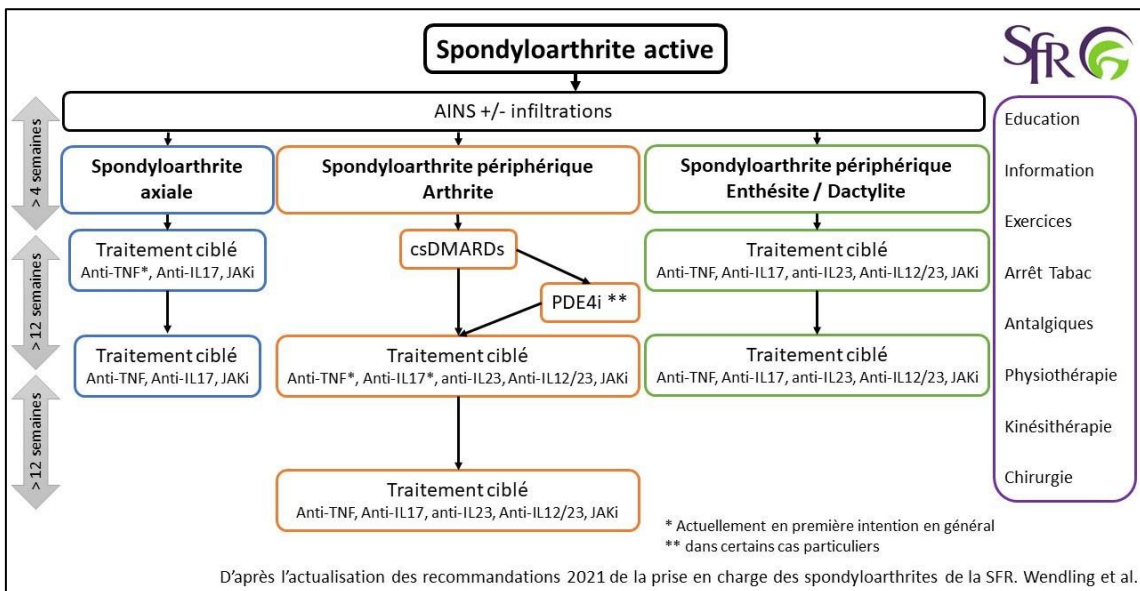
Spondyloarthrite active

SFR

AINS +/- infiltrations

> 4 semaines

> 12 semaines

> 12 semaines

Spondyloarthrite axiale

Spondyloarthrite périphérique Arthrite

Spondyloarthrite périphérique Enthésite / Dactylite

Traitement ciblé
Anti-TNF*, Anti-IL17, JAKi

csDMARDs

PDE4i **

Traitement ciblé
Anti-TNF, Anti-IL17, anti-IL23, Anti-IL12/23, JAKi

Traitement ciblé
Anti-TNF, Anti-IL17, JAKi

Traitement ciblé
Anti-TNF*, Anti-IL17*, anti-IL23, Anti-IL12/23, JAKi

Traitement ciblé
Anti-TNF, Anti-IL17, anti-IL23, Anti-IL12/23, JAKi

Traitement ciblé
Anti-TNF, Anti-IL17, anti-IL23, Anti-IL12/23, JAKi

Education

Information

Exercices

Arrêt Tabac

Antalgiques

Physiothérapie

Kinésithérapie

Chirurgie

* Actuellement en première intention en général
** dans certains cas particuliers

D'après l'actualisation des recommandations 2021 de la prise en charge des spondyloarthrites de la SFR. Wendling et al.